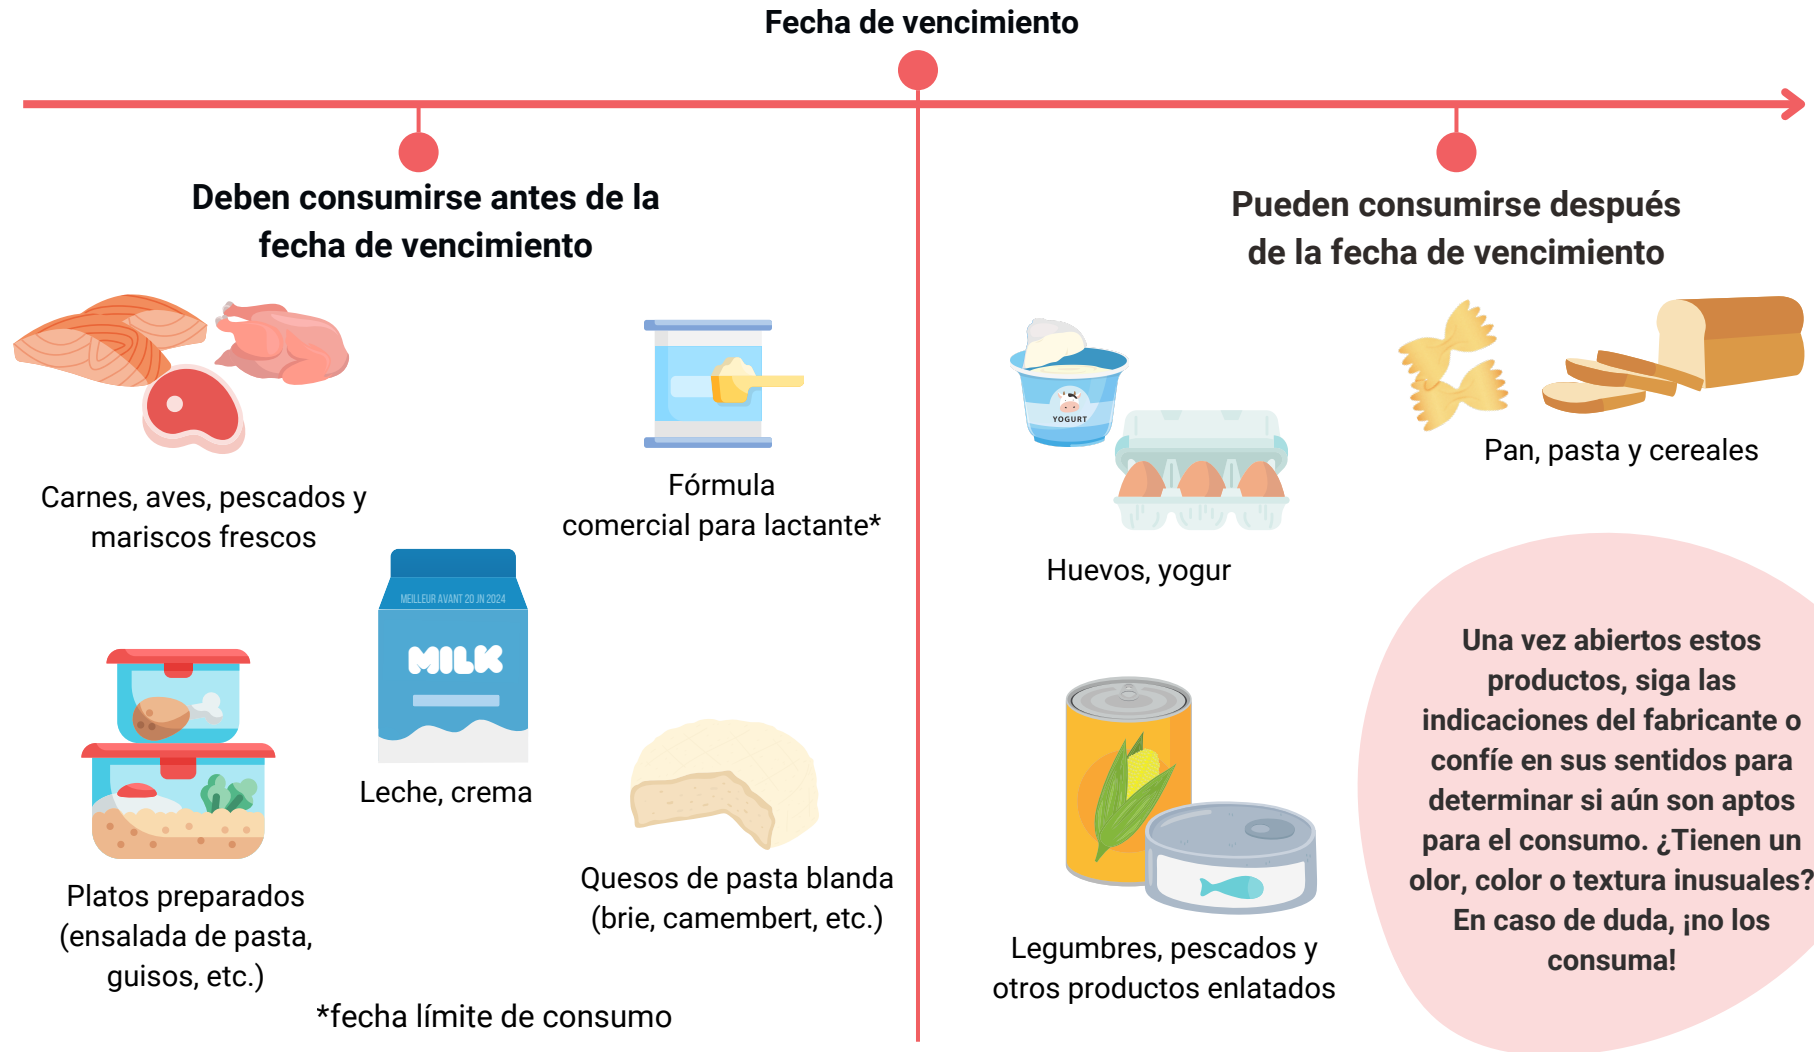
Fecha de vencimiento

Deben consumirse antes de la fecha de vencimiento

Carnes, aves, pescados y mariscos frescos

Fórmula comercial para lactante*

MEILLEUR AVANT 20 JN 2024

MILK

Leche, crema

Platos preparados (ensalada de pasta, guisos, etc.)

Quesos de pasta blanda (brie, camembert, etc.)

*fecha límite de consumo

Pueden consumirse después de la fecha de vencimiento

YOGURT

Huevos, yogur

Pan, pasta y cereales

Legumbres, pescados y otros productos enlatados

Una vez abiertos estos productos, siga las indicaciones del fabricante o confíe en sus sentidos para determinar si aún son aptos para el consumo. ¿Tienen un olor, color o textura inusuales? En caso de duda, ¡no los consuma!